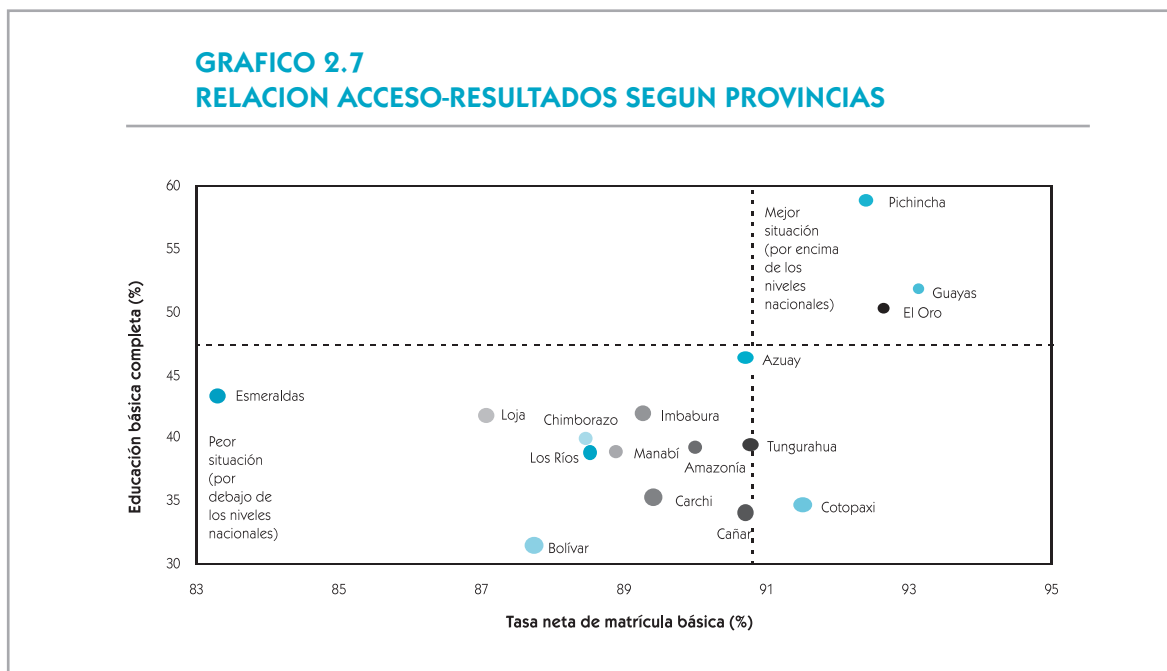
GRAFICO 2.7
RELACION ACCESO-RESULTADOS SEGUN PROVINCIAS

Educación básica completa (%)

60
55
50
45
40
35
30

Mejor situación (por encima de los niveles nacionales)

Pichincha
Guayas
El Oro
Azuay
Esmeraldas
Loja
Chimborazo
Imbabura
Peor situación (por debajo de los niveles nacionales)
Los Ríos
Manabí
Amazonía
Tungurahua
Carchi
Cotopaxi
Cañar
Bolívar

83
85
87
89
91
93
95

Tasa neta de matrícula básica (%)